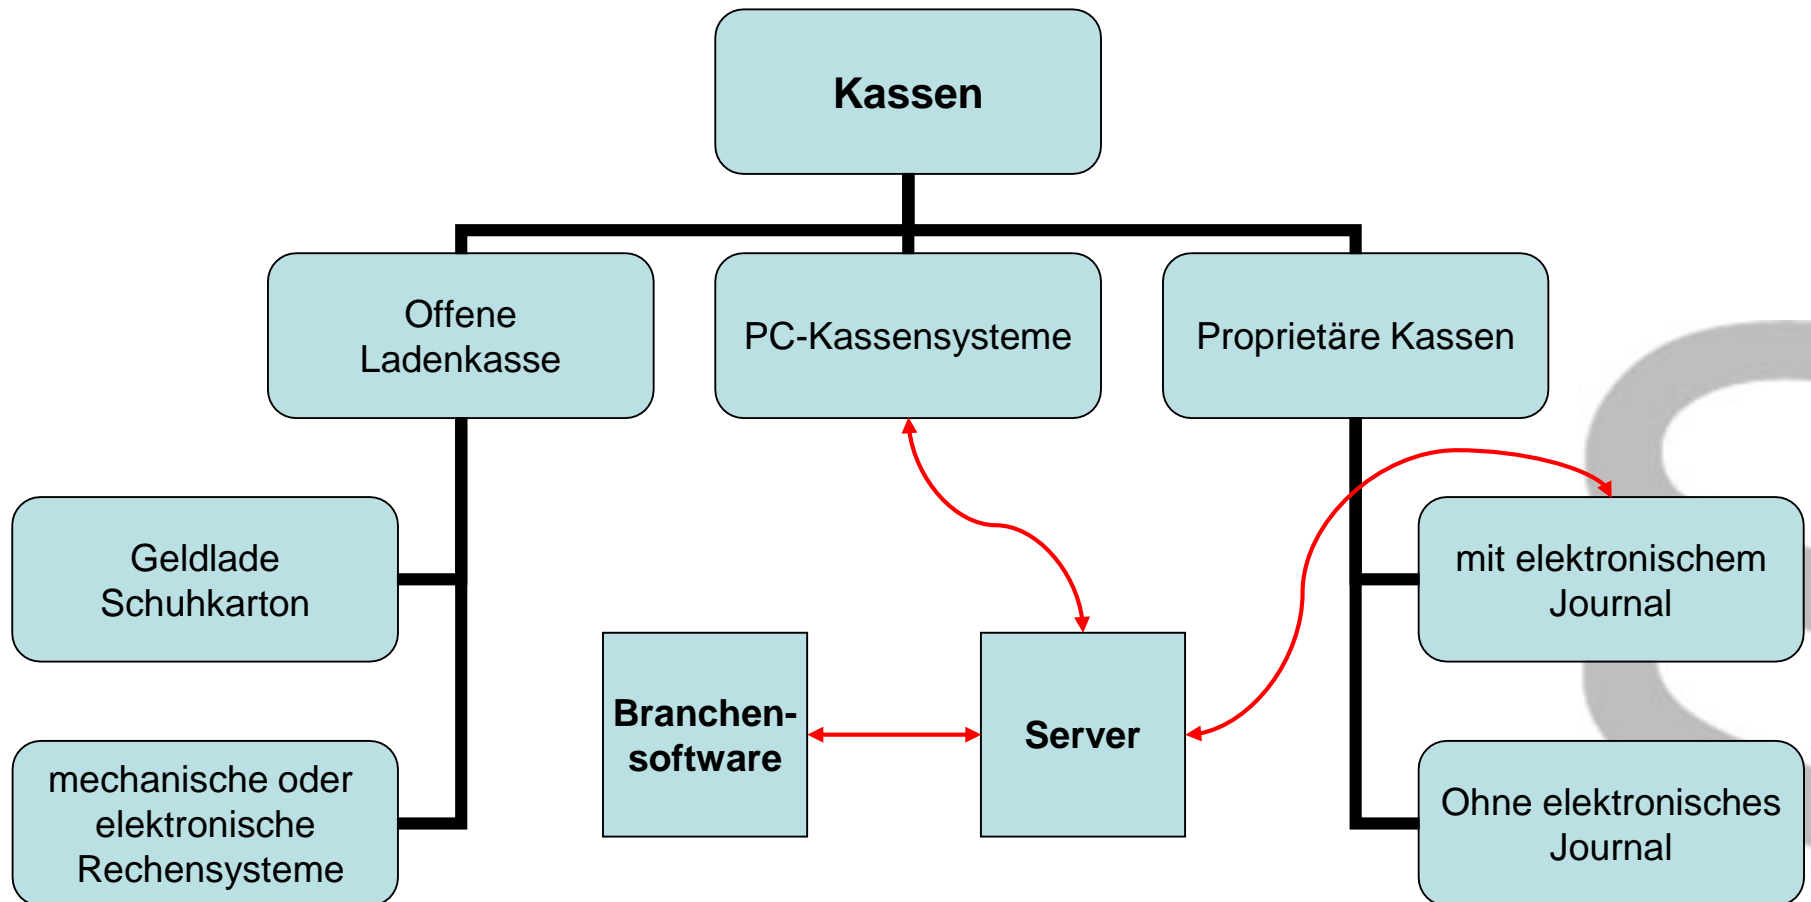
Kassen

Offene Ladenkasse

PC-Kassensysteme

Proprietäre Kassen

Geldlade Schuhkarton

mechanische oder elektronische Rechensysteme

Branchen-software

Server

mit elektronischem Journal

Ohne elektronisches Journal